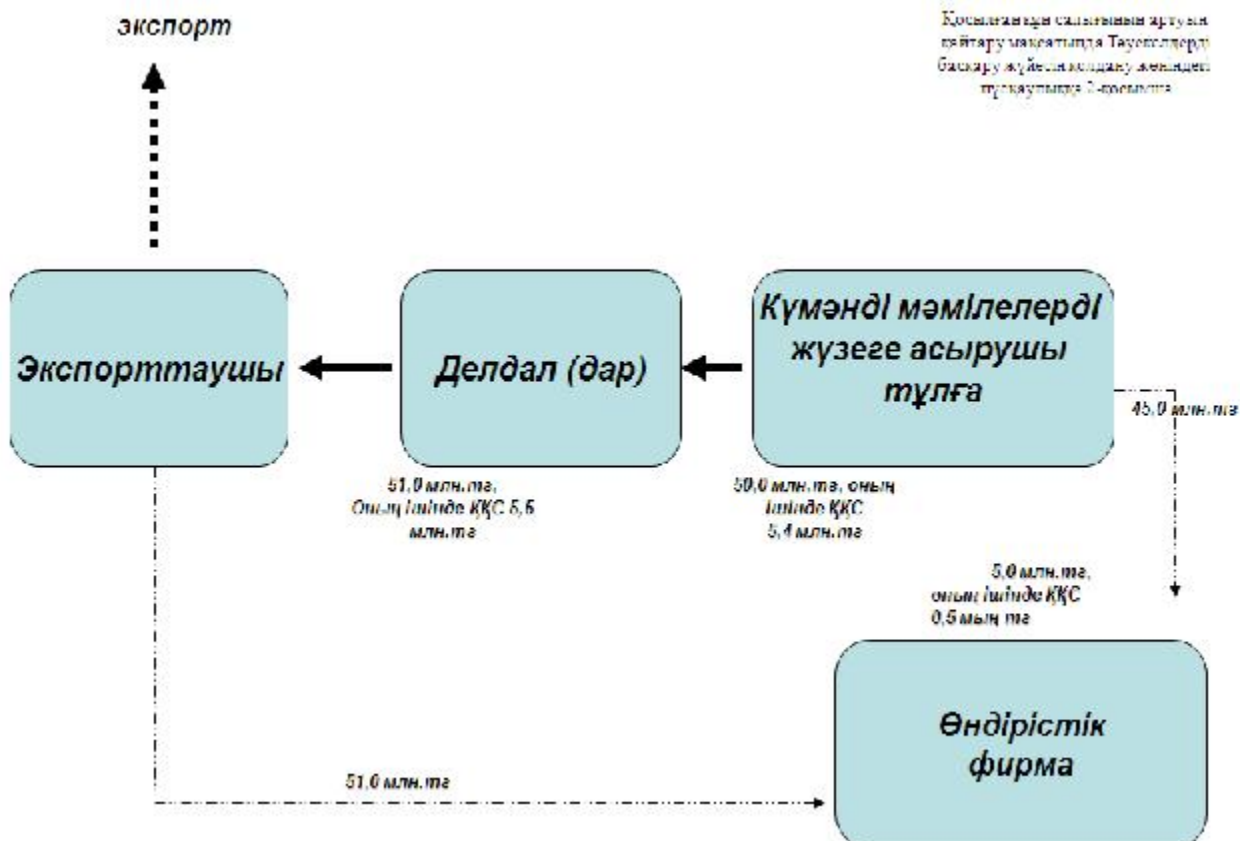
экспорт

Қосылған құн салығының артуын қайтару мақсатында Тәуекелдерді басқару жүйесін қолдану жөніндегі нұсқаулыққа 2-қосымша

Экспорттаушы

Делдал (дар)

Күмәнді мәмілелерді жүзеге асырушы тұлға

45,0 млн.тг

51,0 млн.тг, оның ішінде ҚҚС 5,5 млн.тг

50,0 млн.тг, оның ішінде ҚҚС 5,4 млн.тг

5,0 млн.тг, оның ішінде ҚҚС 0,5 мың тг

Өндірістік фирма

51,0 млн.тг